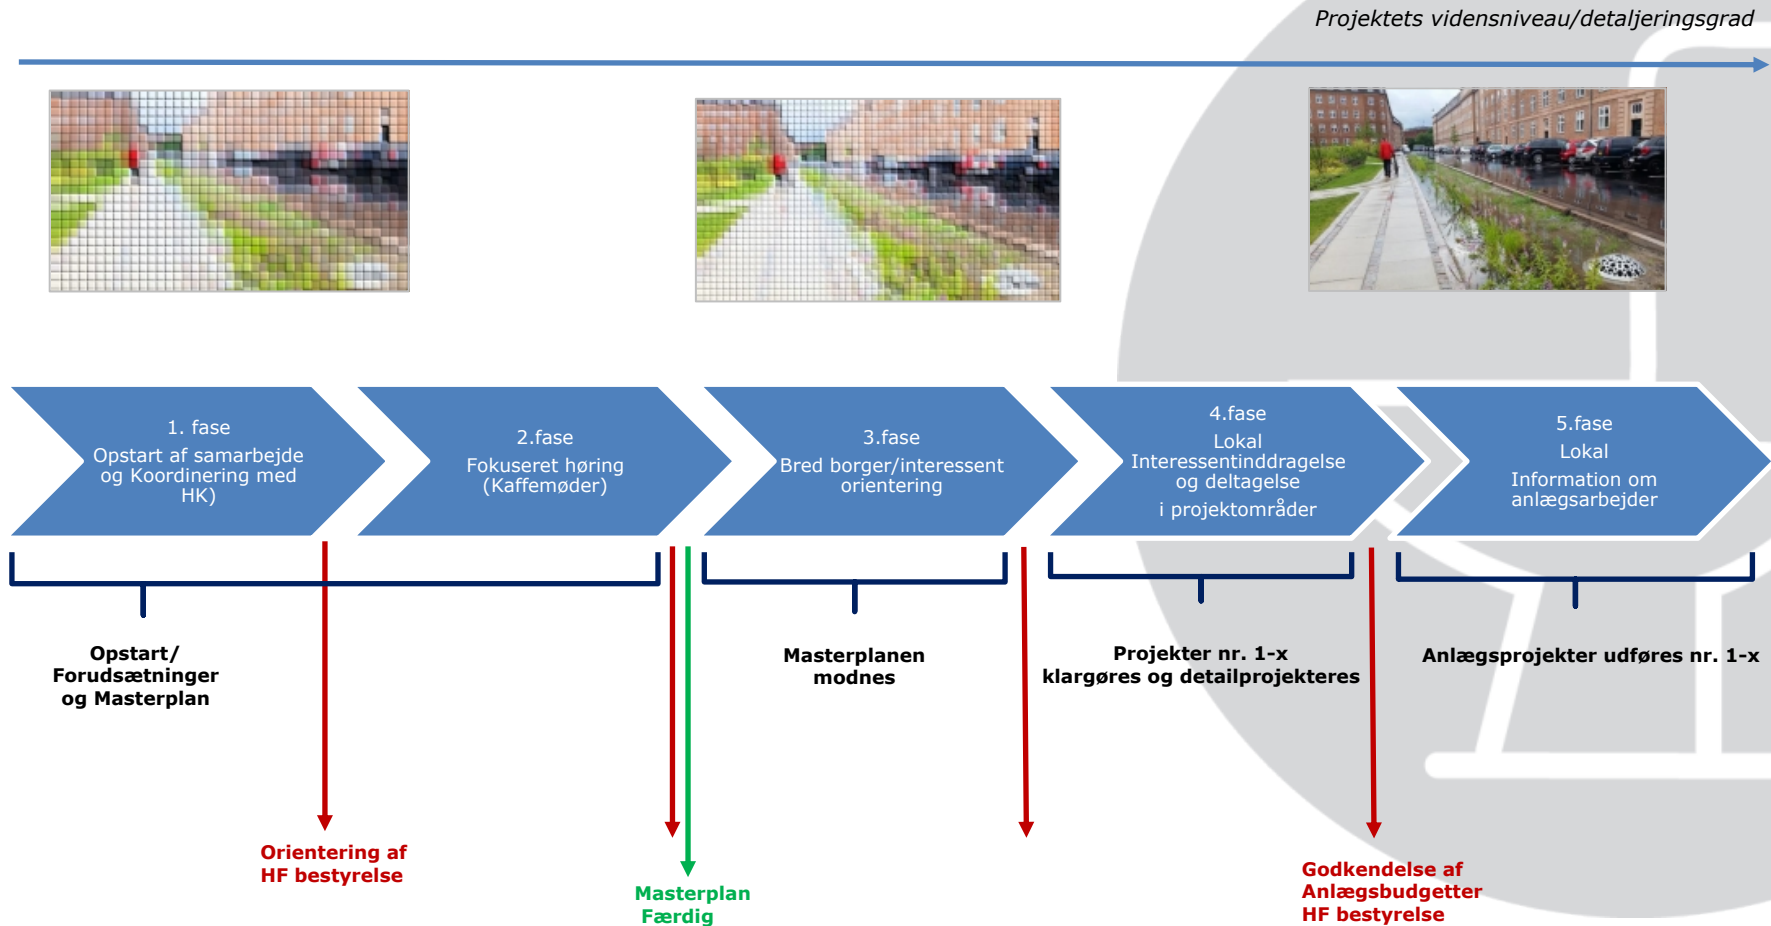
Projektets vidensniveau/detaljeringsgrad

1. fase
Opstart af samarbejde og Koordinering med HK)

2.fase
Fokuseret høring (Kaffemøder)

3.fase
Bred borger/interessent orientering

4.fase
Lokal
Interessentinddragelse og deltagelse
i projektområder

5.fase
Lokal
Information om anlægsarbejder

Opstart/
Forudsætninger
og Masterplan

Masterplanen
modnes

Projekter nr. 1-x
klargøres og detailprojekteres

Anlægsprojekter udføres nr. 1-x

Orientering af
HF bestyrelse

Masterplan
Færdig

Godkendelse af
Anlægsbudgetter
HF bestyrelse